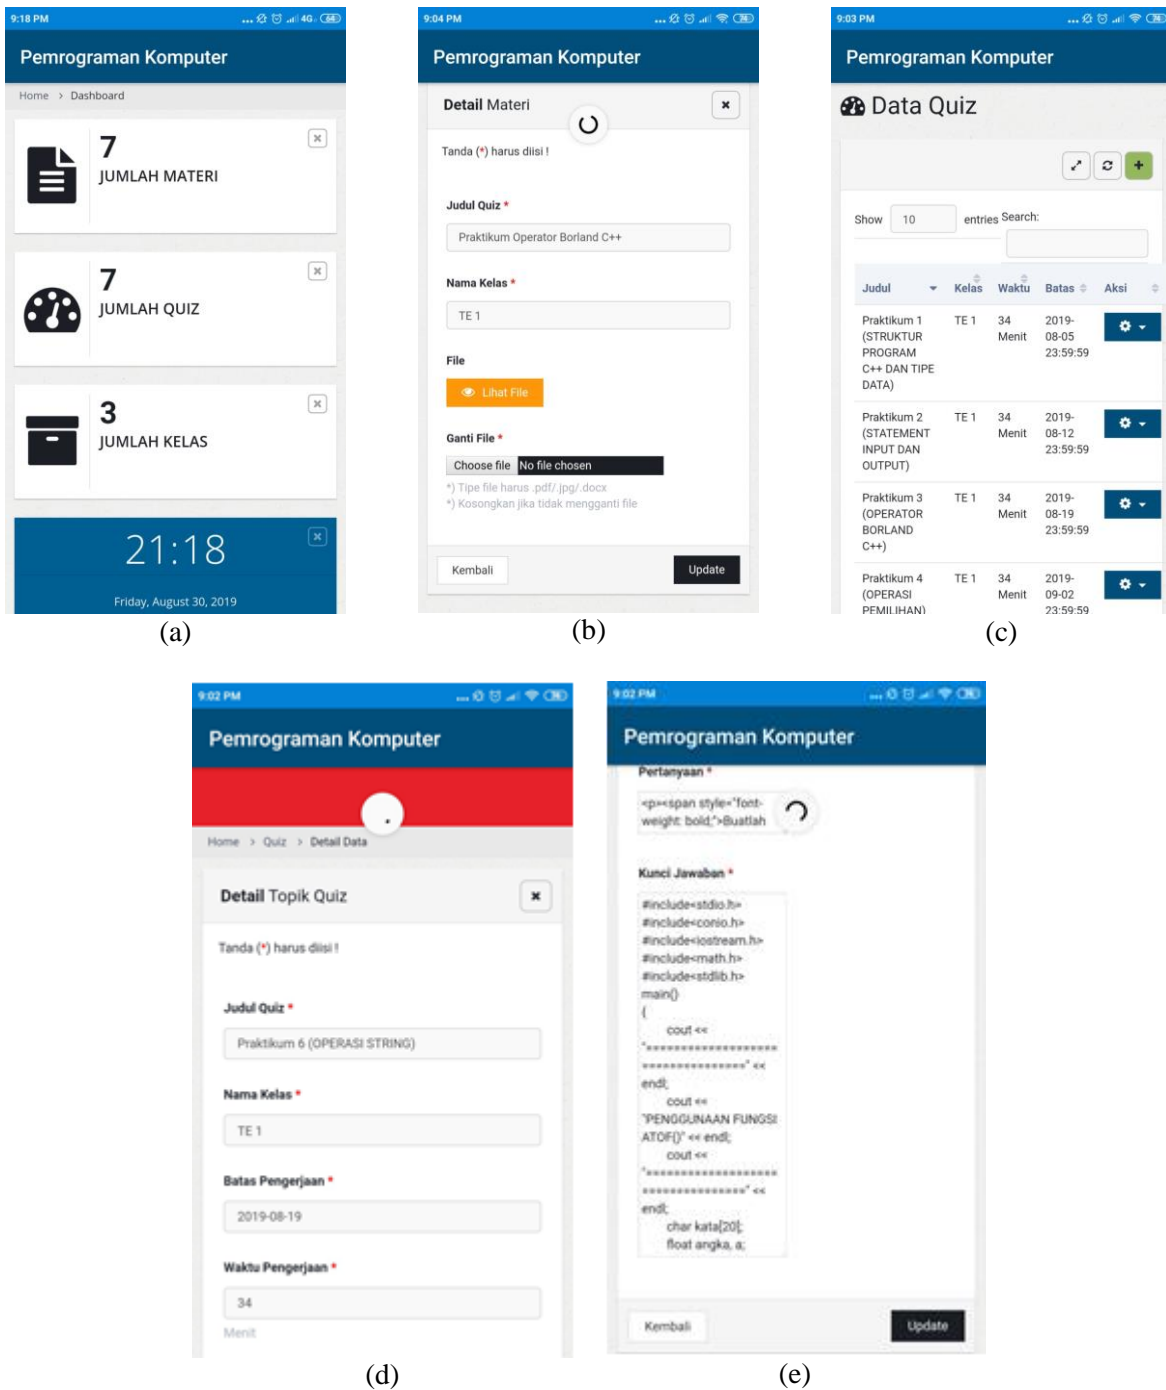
9:18 PM

Pemrograman Komputer

Home > Dashboard

7
JUMLAH MATERI

7
JUMLAH QUIZ

3
JUMLAH KELAS

21:18

Friday, August 30, 2019

(a)

9:04 PM

Pemrograman Komputer

Detail Materi

Tanda (*) harus diisi !

Judul Quiz *

Praktikum Operator Borland C++

Nama Kelas *

TE 1

File

Lihat File

Ganti File *

Choose file No file chosen

*) Tipe file harus .pdf/.jpg/.docx
*) Kosongkan jika tidak mengganti file

Kembali Update

(b)

9:03 PM

Pemrograman Komputer

Data Quiz

Show 10 entries Search:

| Judul | Kelas | Waktu | Batas | Aksi |
|---|---|---|---|---|
| Praktikum 1 (STRUKTUR PROGRAM C++ DAN TIPE DATA) | TE 1 | 34 Menit | 2019-08-05 23:59:59 | |
| Praktikum 2 (STATEMENT INPUT DAN OUTPUT) | TE 1 | 34 Menit | 2019-08-12 23:59:59 | |
| Praktikum 3 (OPERATOR BORLAND C++) | TE 1 | 34 Menit | 2019-08-19 23:59:59 | |
| Praktikum 4 (OPERASI PEMILIHAN) | TE 1 | 34 Menit | 2019-09-02 23:59:59 | |

(c)

9:02 PM

Pemrograman Komputer

Home > Quiz > Detail Data

Detail Topik Quiz

Tanda (*) harus diisi !

Judul Quiz *

Praktikum 6 (OPERASI STRING)

Nama Kelas *

TE 1

Batas Pengerjaan *

2019-08-19

Waktu Pengerjaan *

34

Menit

(d)

9:02 PM

Pemrograman Komputer

Pertanyaan *

<p><span style="font-weight: bold;">Buatlah

Kunci Jawaban *

#include<stdio.h>
#include<conio.h>
#include<iostream.h>
#include<math.h>
#include<stdlib.h>
main()
{
cout <<
"====================
===============" <<
endl;
cout <<
"PENGGUNAAN FUNGSI
ATOF()" << endl;
cout <<
"====================
===============" <<
endl;
char kata[20];
float angka, a;

Kembali Update

(e)